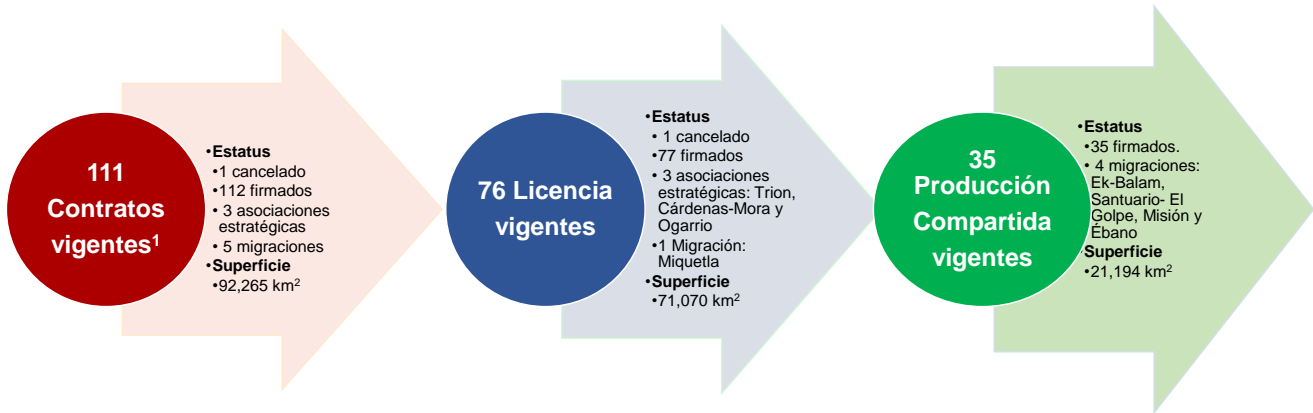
111 Contratos vigentes$^{1}$

•Estatus
•1 cancelado
•112 firmados
• 3 asociaciones estratégicas
• 5 migraciones
•Superficie
•92,265 km$^{2}$

76 Licencia vigentes

•Estatus
• 1 cancelado
•77 firmados
• 3 asociaciones estratégicas: Trion, Cárdenas-Mora y Ogarrio
•1 Migración: Miquetla
•Superficie
•71,070 km$^{2}$

35 Producción Compartida vigentes

•Estatus
•35 firmados.
• 4 migraciones: Ek-Balam, Santuario- El Golpe, Misión y Ébano
Superficie
•21,194 km$^{2}$